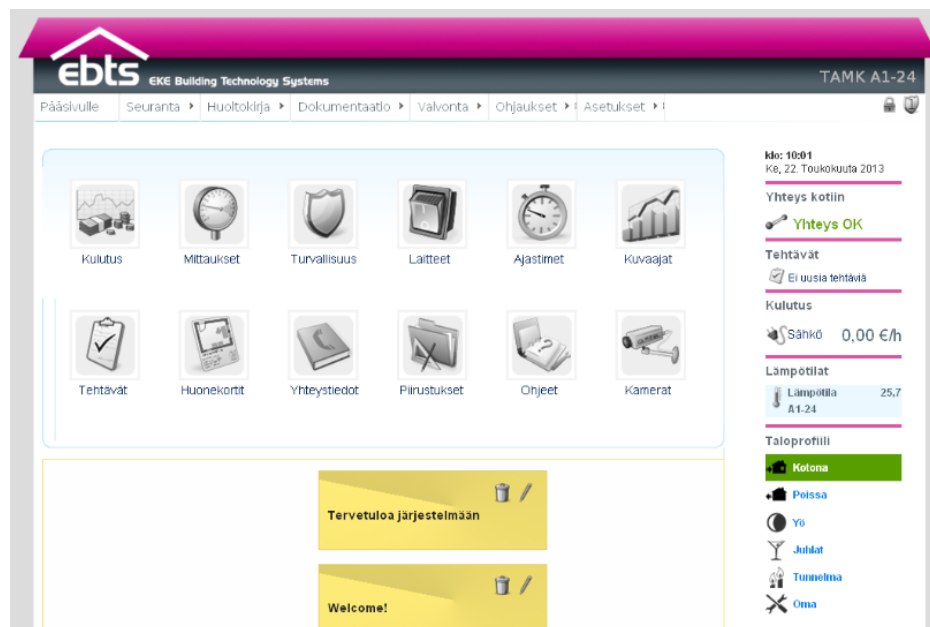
ebts EKE Building Technology Systems

TAMK A1-24

Pääsivulle | Seuranta ▸ | Huoltokirja ▸ | Dokumentaatio ▸ | Valvonta ▸ | Ohjaukset ▸ | Asetukset ▸

Kulutus
Mittaukset
Turvallisuus
Laitteet
Ajastimet
Kuvaajat
Tehtävät
Huonekortit
Yhteystiedot
Piirustukset
Ohjeet
Kamerat

Tervetuloa järjestelmään

Welcome!

klo: 10:01
Ke, 22. Toukokuuta 2013

Yhteys kotiin
Yhteys OK

Tehtävät
Ei uusia tehtäviä

Kulutus
Sähkö 0,00 €/h

Lämpötilat
Lämpötila A1-24 25,7

Taloprofiili
Kotona
Poissa
Yö
Juhlat
Tunnelma
Oma